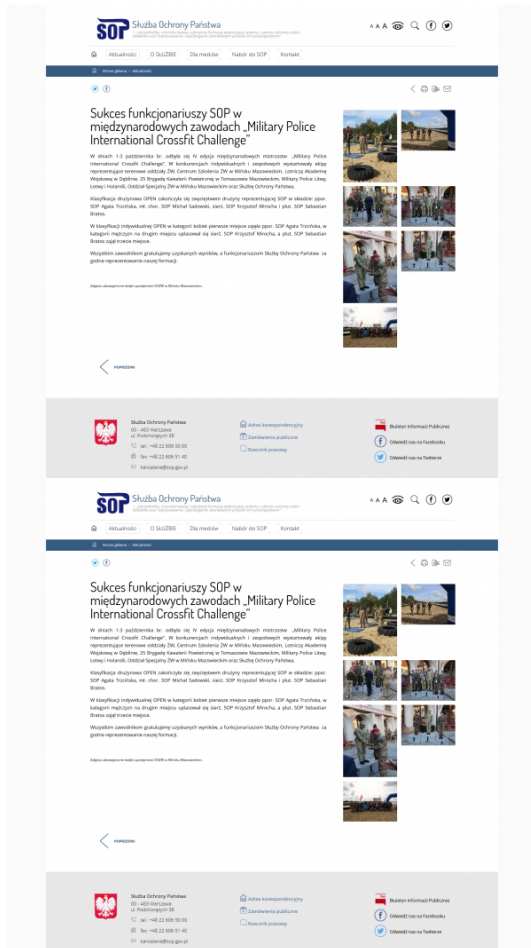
SOP Służba Ochrony Państwa

A A A

Aktualności | O SŁUŻBIE | Dla mediów | Nabór do SOP | Kontakt

Strona główna > Aktualności

Sukces funkcjonariuszy SOP w międzynarodowych zawodach „Military Police International Crossfit Challenge"

W dniach 1-3 października br. odbyła się IV edycja międzynarodowych mistrzostw „Military Police International Crossfit Challenge". W konkurencjach indywidualnych i zespołowych wystartowały ekipy reprezentujące terenowe oddziały ŻW, Centrum Szkolenia ŻW w Mińsku Mazowieckim, Lotniczą Akademię Wojskową w Dęblinie, 25 Brygadę Kawalerii Powietrznej w Tomaszowie Mazowieckim, Military Police Litwy, Łotwy i Holandii, Oddział Specjalny ŻW w Mińsku Mazowieckim oraz Służbę Ochrony Państwa.

Klasyfikację drużynową OPEN zakończyła się zwycięstwem drużyny reprezentującej SOP w składzie: ppor. SOP Agata Trzcińska, mł. chor. SOP Michał Sadowski, sierż. SOP Krzysztof Mirocha i plut. SOP Sebastian Bratos.

W klasyfikacji indywidualnej OPEN w kategorii kobiet pierwsze miejsce zajęła ppor. SOP Agata Trzcińska, w kategorii mężczyzn na drugim miejscu uplasował się sierż. SOP Krzysztof Mirocha, a plut. SOP Sebastian Bratos zajął trzecie miejsce.

Wszystkim zawodnikom gratulujemy uzyskanych wyników, a funkcjonariuszom Służby Ochrony Państwa za godne reprezentowanie naszej formacji.

Zdjęcia udostępnione dzięki uprzejmości OSŻW w Mińsku Mazowieckim.

POPRZEDNI

Służba Ochrony Państwa
00 - 463 Warszawa
ul. Podchorążych 38
tel.: +48 22 606 50 00
fax: +48 22 606 51 40
kancelaria@sop.gov.pl

Adres korespondencyjny
Zamówienia publiczne
Słownik prasowy

Biuletyn Informacji Publicznej
Odwiedź nas na Facebooku
Odwiedź nas na Twitterze

SOP Służba Ochrony Państwa

A A A

Aktualności | O SŁUŻBIE | Dla mediów | Nabór do SOP | Kontakt

Strona główna > Aktualności

Sukces funkcjonariuszy SOP w międzynarodowych zawodach „Military Police International Crossfit Challenge"

W dniach 1-3 października br. odbyła się IV edycja międzynarodowych mistrzostw „Military Police International Crossfit Challenge". W konkurencjach indywidualnych i zespołowych wystartowały ekipy reprezentujące terenowe oddziały ŻW, Centrum Szkolenia ŻW w Mińsku Mazowieckim, Lotniczą Akademię Wojskową w Dęblinie, 25 Brygadę Kawalerii Powietrznej w Tomaszowie Mazowieckim, Military Police Litwy, Łotwy i Holandii, Oddział Specjalny ŻW w Mińsku Mazowieckim oraz Służbę Ochrony Państwa.

Klasyfikację drużynową OPEN zakończyła się zwycięstwem drużyny reprezentującej SOP w składzie: ppor. SOP Agata Trzcińska, mł. chor. SOP Michał Sadowski, sierż. SOP Krzysztof Mirocha i plut. SOP Sebastian Bratos.

W klasyfikacji indywidualnej OPEN w kategorii kobiet pierwsze miejsce zajęła ppor. SOP Agata Trzcińska, w kategorii mężczyzn na drugim miejscu uplasował się sierż. SOP Krzysztof Mirocha, a plut. SOP Sebastian Bratos zajął trzecie miejsce.

Wszystkim zawodnikom gratulujemy uzyskanych wyników, a funkcjonariuszom Służby Ochrony Państwa za godne reprezentowanie naszej formacji.

Zdjęcia udostępnione dzięki uprzejmości OSŻW w Mińsku Mazowieckim.

POPRZEDNI

Służba Ochrony Państwa
00 - 463 Warszawa
ul. Podchorążych 38
tel.: +48 22 606 50 00
fax: +48 22 606 51 40
kancelaria@sop.gov.pl

Adres korespondencyjny
Zamówienia publiczne
Słownik prasowy

Biuletyn Informacji Publicznej
Odwiedź nas na Facebooku
Odwiedź nas na Twitterze